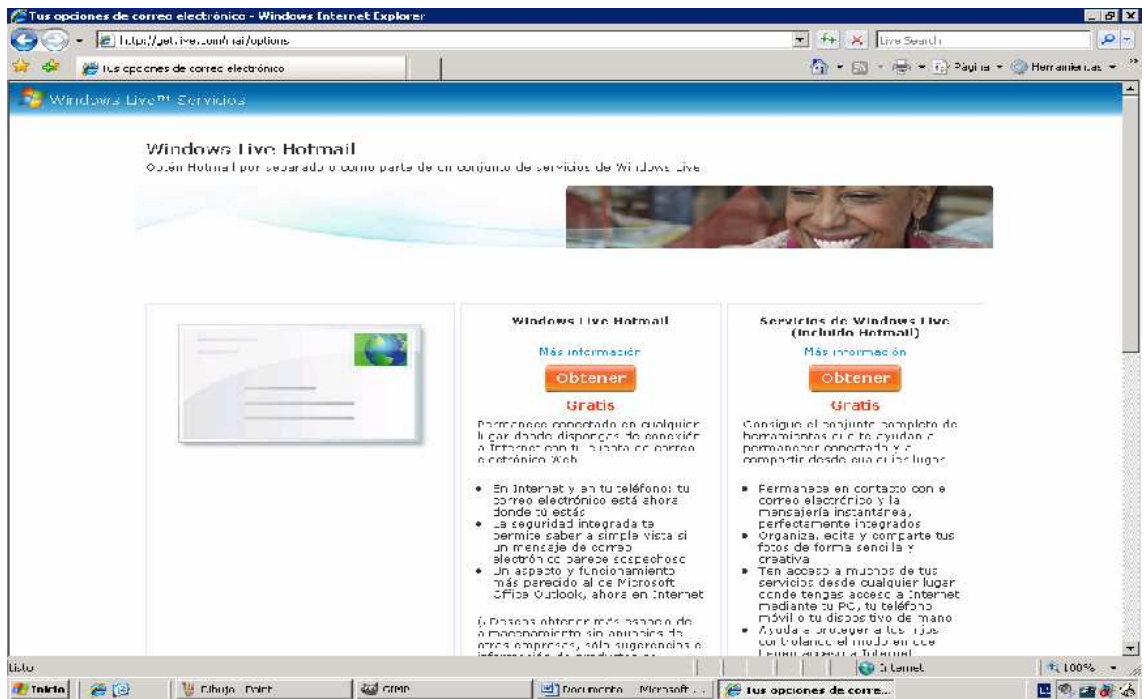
Tus opciones de correo electrónico - Windows Internet Explorer

http://get.live.com/mail/options

Live Search

Tus opciones de correo electrónico

Página • Herramientas •

Windows Live™ Servicios

Windows Live Hotmail
Obtén Hotmail por separado o como parte de un conjunto de servicios de Windows Live

Windows Live Hotmail

Más información

Obtener

Gratis

Permanece conectado en cualquier lugar donde dispongas de conexión a Internet con tu cuenta de correo electrónico Web.

• En Internet y en tu teléfono: tu correo electrónico está ahora donde tú estás
• La seguridad integrada te permite saber a simple vista si un mensaje de correo electrónico parece sospechoso
• Un aspecto y funcionamiento más parecido al de Microsoft Office Outlook, ahora en Internet

¿Deseas obtener más espacio de almacenamiento sin anuncios de otras empresas, sólo sugerencias o información de productos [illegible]

Servicios de Windows Live (Incluido Hotmail)

Más información

Obtener

Gratis

Consigue el conjunto completo de herramientas que te ayudan a permanecer conectado y a compartir desde cualquier lugar.

• Permanece en contacto con el correo electrónico y la mensajería instantánea, perfectamente integrados
• Organiza, edita y comparte tus fotos de forma sencilla y creativa
• Ten acceso a muchos de tus servicios desde cualquier lugar donde tengas acceso a Internet mediante tu PC, tu teléfono móvil o tu dispositivo de mano
• Ayuda a proteger a tus hijos controlando el modo en que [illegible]

Listo

Internet

100%

Inicio

Dibujo - Paint

GIMP

Documento - Microsoft ...

Tus opciones de corre...